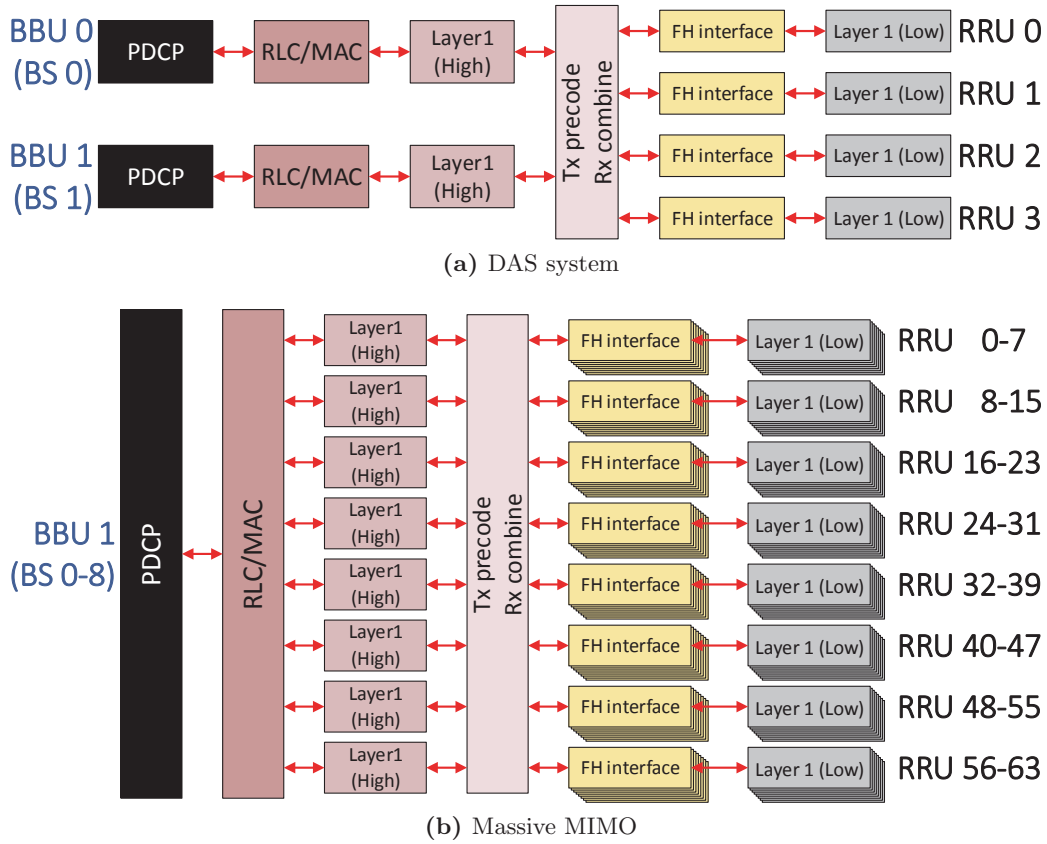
BBU 0 (BS 0)
PDCP
RLC/MAC
Layer1 (High)
BBU 1 (BS 1)
PDCP
RLC/MAC
Layer1 (High)
Tx precode Rx combine
FH interface
Layer 1 (Low)
RRU 0
FH interface
Layer 1 (Low)
RRU 1
FH interface
Layer 1 (Low)
RRU 2
FH interface
Layer 1 (Low)
RRU 3

(a) DAS system

BBU 1 (BS 0-8)
PDCP
RLC/MAC
Layer1 (High)
Layer1 (High)
Layer1 (High)
Layer1 (High)
Layer1 (High)
Layer1 (High)
Layer1 (High)
Layer1 (High)
Tx precode Rx combine
FH interface
Layer 1 (Low)
RRU 0-7
FH interface
Layer 1 (Low)
RRU 8-15
FH interface
Layer 1 (Low)
RRU 16-23
FH interface
Layer 1 (Low)
RRU 24-31
FH interface
Layer 1 (Low)
RRU 32-39
FH interface
Layer 1 (Low)
RRU 40-47
FH interface
Layer 1 (Low)
RRU 48-55
FH interface
Layer 1 (Low)
RRU 56-63

(b) Massive MIMO